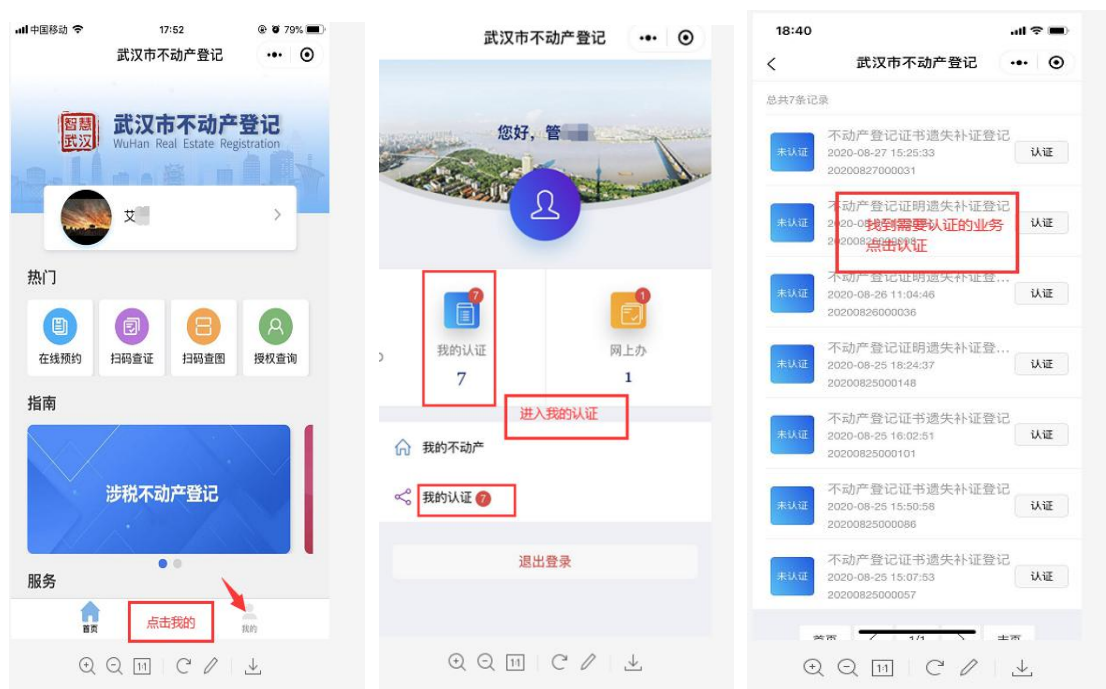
中国移动 17:52 79%
武汉市不动产登记
智慧武汉
武汉市不动产登记
WuHan Real Estate Registration
文
热门
在线预约
扫码查证
扫码查图
授权查询
指南
涉税不动产登记
服务
首页
点击我的
我的

武汉市不动产登记
您好，管
我的认证
7
7
网上办
1
1
进入我的认证
我的不动产
我的认证 7
退出登录

18:40
武汉市不动产登记
总共7条记录

| | | |
|---|---|---|
| 未认证 | 不动产登记证书遗失补证登记 2020-08-27 15:25:33 20200827000031 | 认证 |
| 未认证 | 不动产登记证明遗失补证登记 2020-0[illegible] 20200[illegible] | 认证 |
| 未认证 | 不动产登记证明遗失补证登... 2020-08-26 11:04:46 20200826000036 | 认证 |
| 未认证 | 不动产登记证明遗失补证登... 2020-08-25 18:24:37 20200825000148 | 认证 |
| 未认证 | 不动产登记证书遗失补证登记 2020-08-25 16:02:51 20200825000101 | 认证 |
| 未认证 | 不动产登记证书遗失补证登记 2020-08-25 15:50:58 20200825000086 | 认证 |
| 未认证 | 不动产登记证书遗失补证登记 2020-08-25 15:07:53 20200825000057 | 认证 |

找到需要认证的业务点击认证
首页 1/1 末页